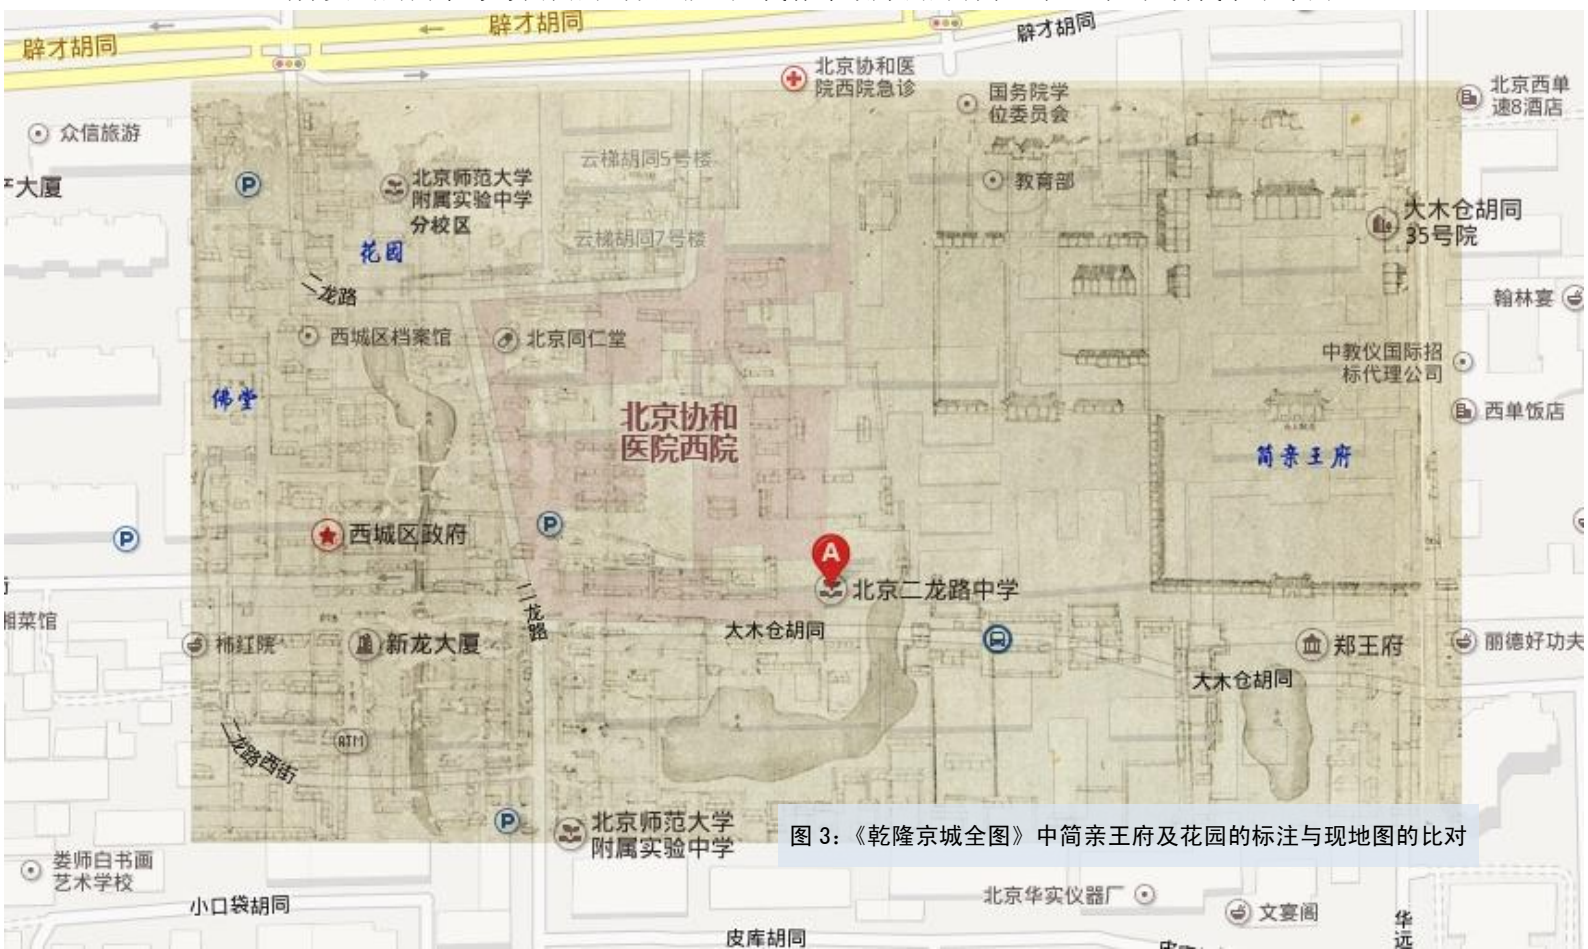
辟才胡同
辟才胡同
辟才胡同
北京协和医院西院急诊
国务院学位委员会
北京西单速8酒店
众信旅游
大厦
北京师范大学附属实验中学分校区
云梯胡同5号楼
教育部
大木仓胡同35号院
花园
云梯胡同7号楼
二龙路
翰林宴
西城区档案馆
北京同仁堂
中教仪国际招标代理公司
佛堂
北京协和医院西院
西单饭店
简亲王府
西城区政府
A
北京二龙路中学
湘菜馆
柿红院
新龙大厦
二龙路
大木仓胡同
郑王府
丽德好功夫
大木仓胡同
二龙路西街
ATM
北京师范大学附属实验中学
图 3：《乾隆京城全图》中简亲王府及花园的标注与现地图的比对
娄师白书画艺术学校
小口袋胡同
北京华实仪器厂
文宴阁
华远
皮库胡同
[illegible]